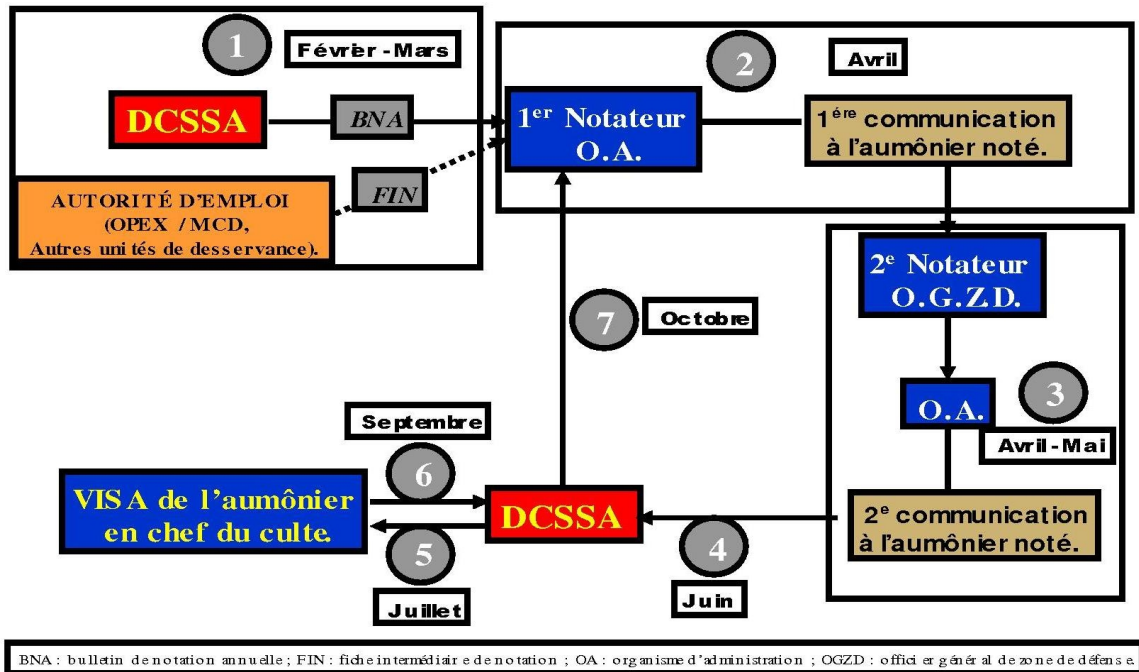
1 Février - Mars

DCSSA

BNA

AUTORITÉ D'EMPLOI (OPEX / MCD, Autres unités de desservance).

FIN

2 Avril

1$^{er}$ Notateur O.A.

1$^{ère}$ communication à l'aumônier noté.

2$^{e}$ Notateur O.G.Z.D.

O.A.

3 Avril - Mai

2$^{e}$ communication à l'aumônier noté.

4 Juin

DCSSA

7 Octobre

Septembre

6

VISA de l'aumônier en chef du culte.

5

Juillet

BNA : bulletin de notation annuelle ; FIN : fiche intermédiaire de notation ; OA : organisme d'administration ; OGZD : officier général de zone de défense.